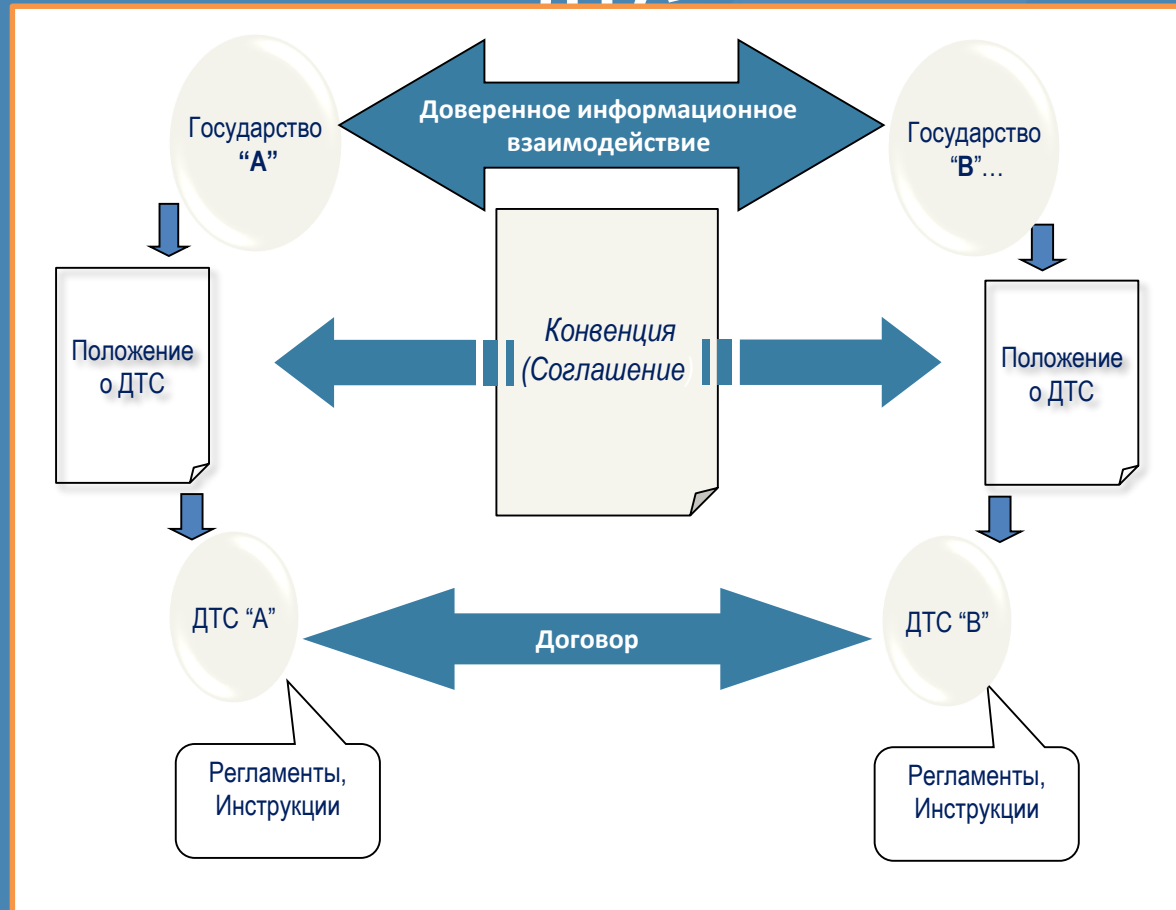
Государство "А"

Доверенное информационное взаимодействие

Государство "В"…

Положение о ДТС

Конвенция (Соглашение)

Положение о ДТС

ДТС "А"

Договор

ДТС "В"

Регламенты, Инструкции

Регламенты, Инструкции